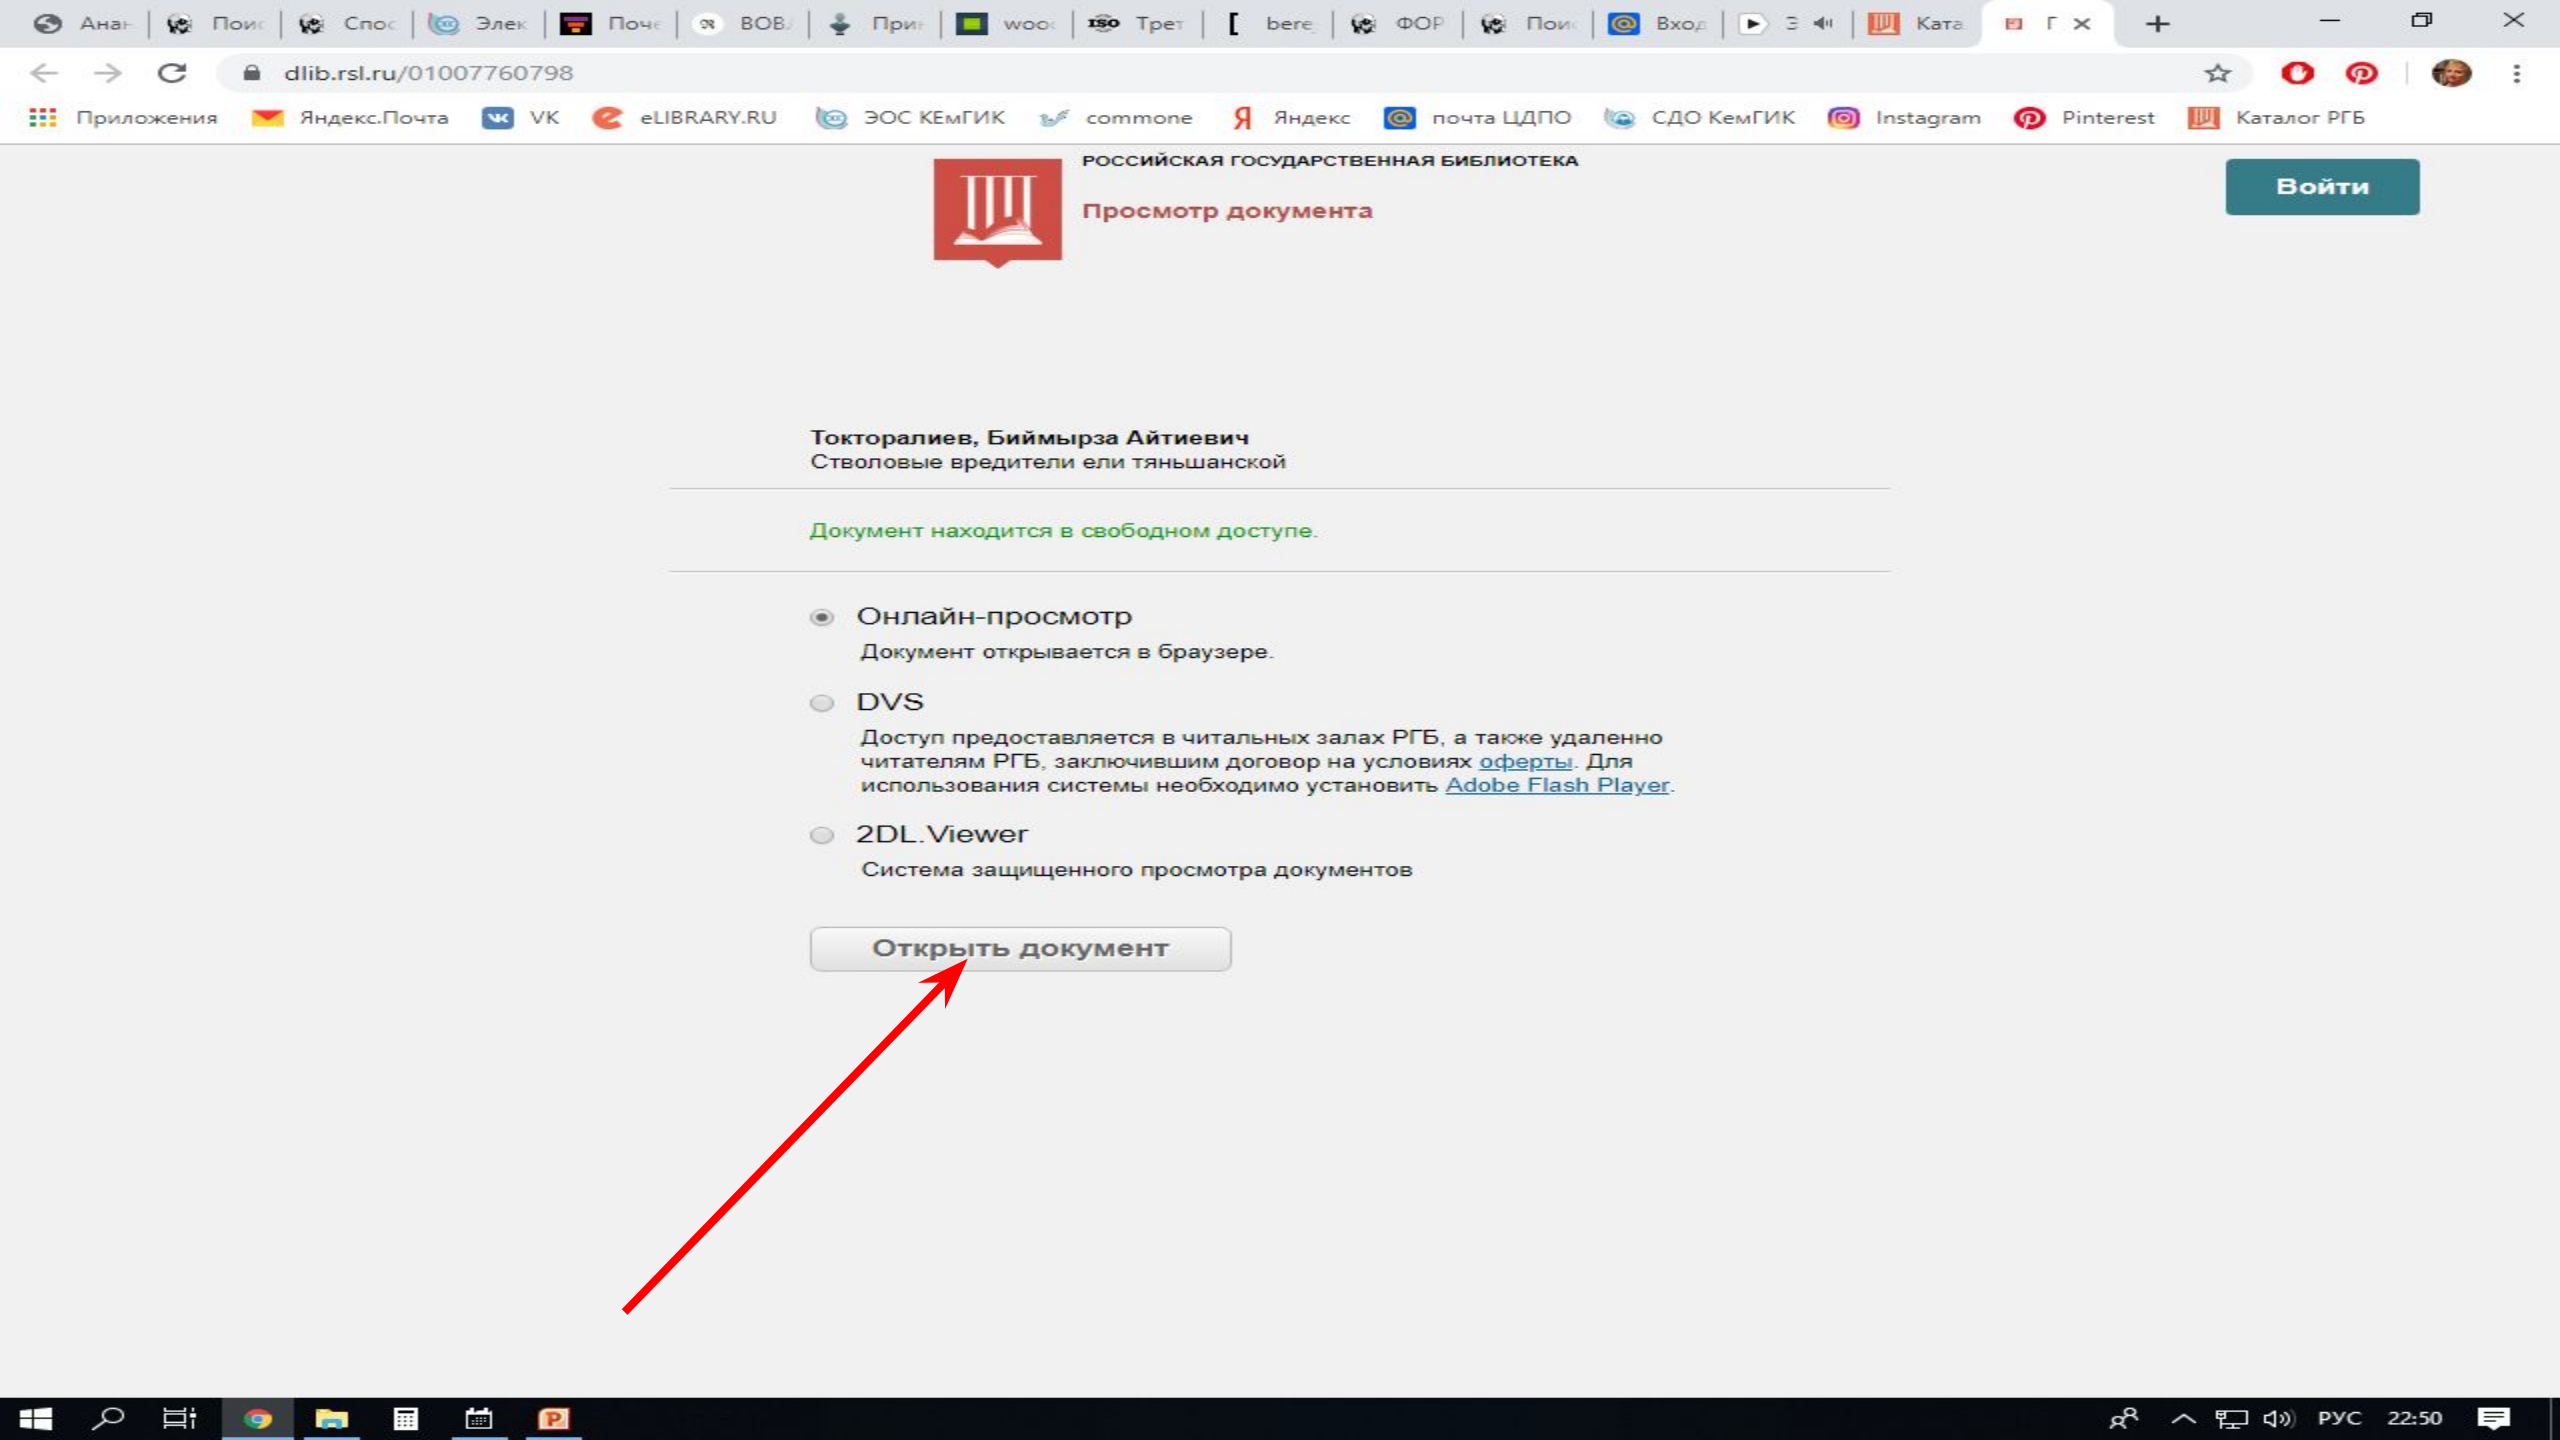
Анан | Поис | Спос | Элек | Почт | ВОВ | При | woo | Трет | [ bere | ФОР | Поис | Вход | З | Ката | Г ×

dlib.rsl.ru/01007760798

Приложения | Яндекс.Почта | VK | eLIBRARY.RU | ЭОС КЕмГИК | commone | Яндекс | почта ЦДПО | СДО КемГИК | Instagram | Pinterest | Каталог РГБ

РОССИЙСКАЯ ГОСУДАРСТВЕННАЯ БИБЛИОТЕКА

Просмотр документа

Войти

Токторалиев, Биймырза Айтиевич
Стволовые вредители ели тяньшанской

Документ находится в свободном доступе.

Онлайн-просмотр
Документ открывается в браузере.

DVS
Доступ предоставляется в читальных залах РГБ, а также удаленно читателям РГБ, заключившим договор на условиях оферты. Для использования системы необходимо установить Adobe Flash Player.

2DL.Viewer
Система защищенного просмотра документов

Открыть документ

РУС 22:50